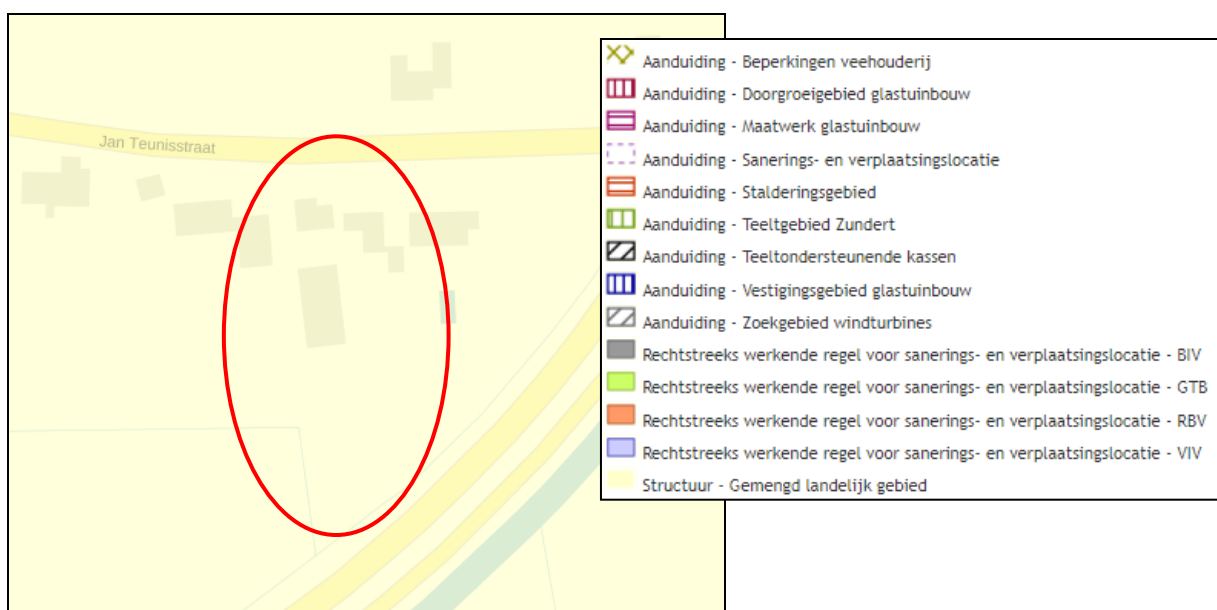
Jan Teunisstraat

Aanduiding - Beperkingen veehouderij
Aanduiding - Doorgroeigebied glastuinbouw
Aanduiding - Maatwerk glastuinbouw
Aanduiding - Sanerings- en verplaatsingslocatie
Aanduiding - Stalderingsgebied
Aanduiding - Teeltgebied Zundert
Aanduiding - Teeltondersteunende kassen
Aanduiding - Vestigingsgebied glastuinbouw
Aanduiding - Zoekgebied windturbines
Rechtstreeks werkende regel voor sanerings- en verplaatsingslocatie - BIV
Rechtstreeks werkende regel voor sanerings- en verplaatsingslocatie - GTB
Rechtstreeks werkende regel voor sanerings- en verplaatsingslocatie - RBV
Rechtstreeks werkende regel voor sanerings- en verplaatsingslocatie - VIV
Structuur - Gemengd landelijk gebied